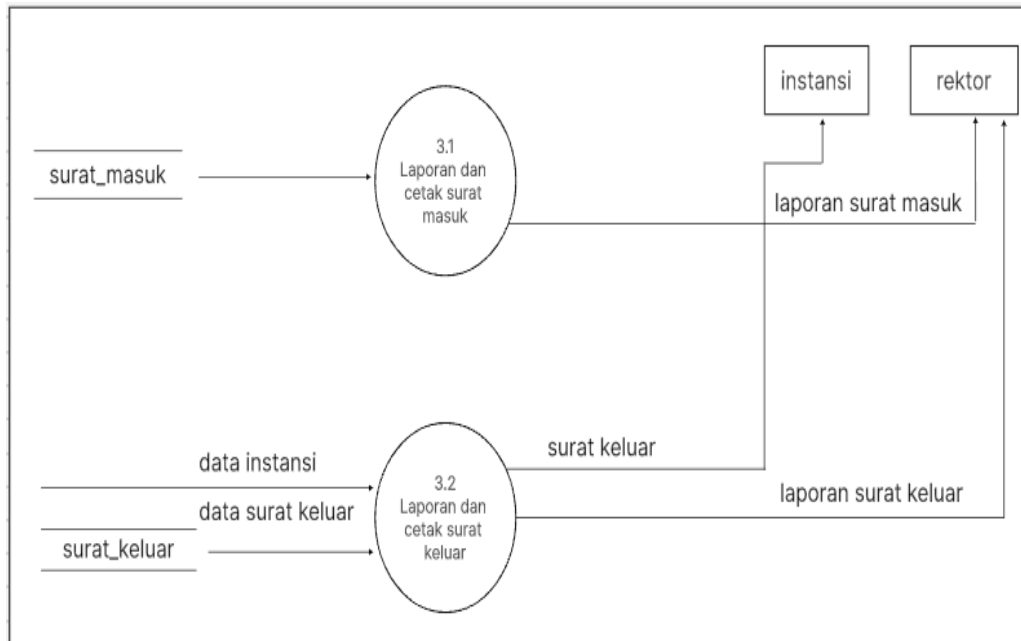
instansi

rektor

surat_masuk

3.1
Laporan dan cetak surat masuk

laporan surat masuk

surat keluar

data instansi

3.2
Laporan dan cetak surat keluar

laporan surat keluar

data surat keluar

surat_keluar